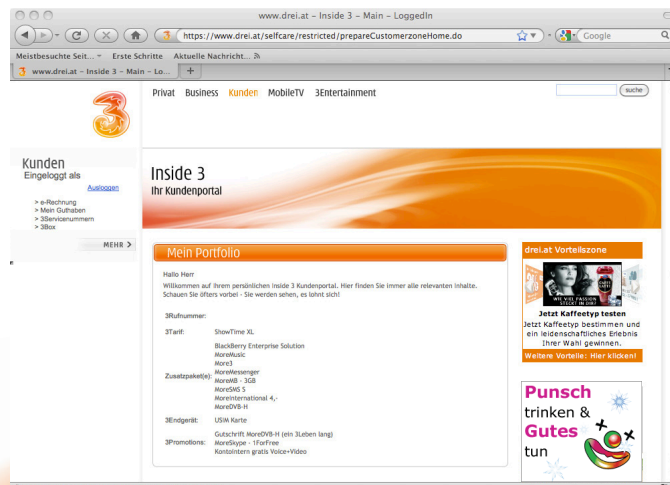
www.drei.at – Inside 3 – Main – LoggedIn

https://www.drei.at/selfcare/restricted/prepareCustomerzoneHome.do

Google

Meistbesuchte Seit... Erste Schritte Aktuelle Nachricht...

www.drei.at – Inside 3 – Main – Lo...

Privat Business Kunden MobileTV 3Entertainment

suche

Kunden
Eingeloggt als

Ausloggen

> e-Rechnung
> Mein Guthaben
> 3Servicenummern
> 3Box

MEHR >

Inside 3
Ihr Kundenportal

Mein Portfolio

Hallo Herr

Willkommen auf Ihrem persönlichen inside 3 Kundenportal. Hier finden Sie immer alle relevanten Inhalte. Schauen Sie öfters vorbei - Sie werden sehen, es lohnt sich!

| 3Rufnummer: | |
|---|---|
| 3Tarif: | ShowTime XL |
| Zusatzpaket(e): | BlackBerry Enterprise Solution<br>MoreMusic<br>More3<br>MoreMessenger<br>MoreMB - 3GB<br>MoreSMS 5<br>MoreInternational 4,-<br>MoreDVB-H |
| 3Endgerät: | USIM Karte |
| 3Promotions: | Gutschrift MoreDVB-H (ein 3Leben lang)<br>MoreSkype - 1ForFree<br>Kontointern gratis Voice+Video |

drei.at Vorteilszone

WIE VIEL PASSION STECKT IN DIR?

Jetzt Kaffeetyp testen
Jetzt Kaffeetyp bestimmen und ein leidenschaftliches Erlebnis Ihrer Wahl gewinnen.

Weitere Vorteile: Hier klicken!

Punsch trinken & Gutes tun